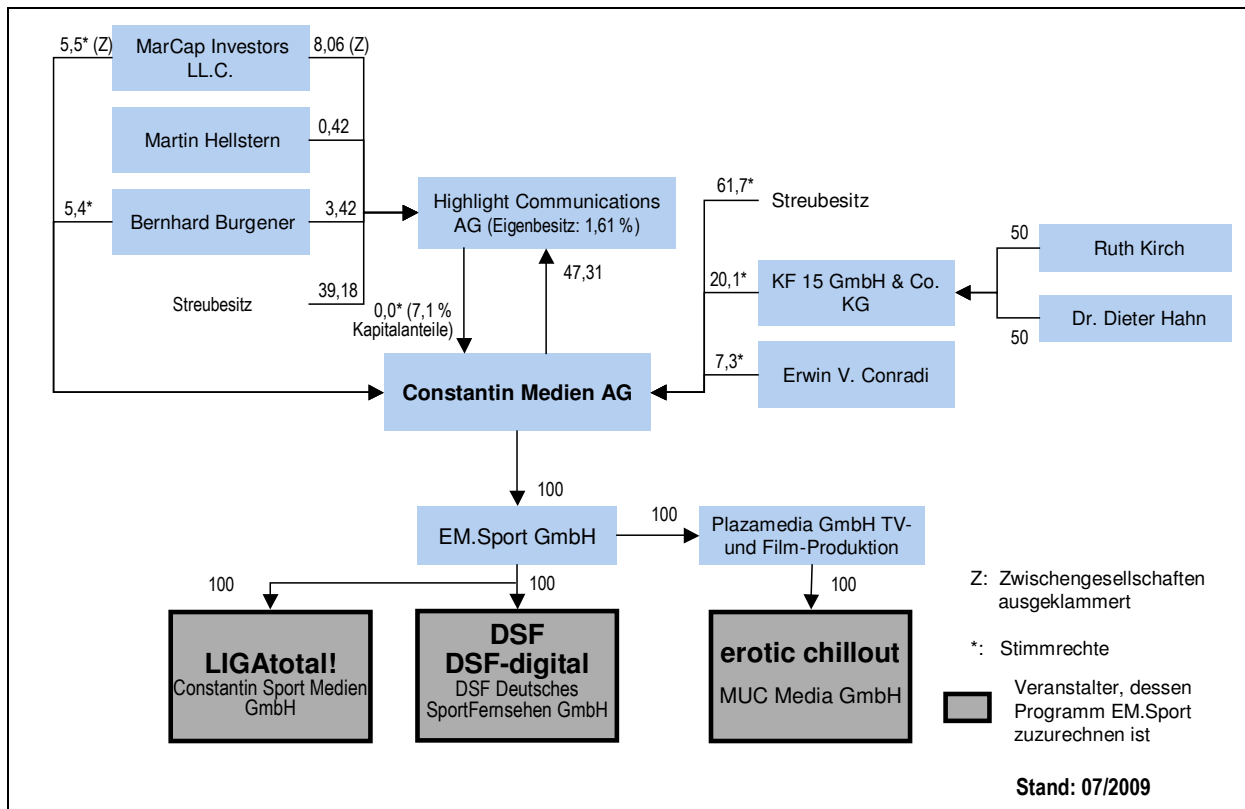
5,5* (Z)
MarCap Investors LL.C.
8,06 (Z)

Martin Hellstern
0,42

5,4*
Bernhard Burgener
3,42

Highlight Communications AG (Eigenbesitz: 1,61 %)

Streubesitz
39,18

0,0* (7,1 % Kapitalanteile)
47,31

61,7*
Streubesitz

50
Ruth Kirch

20,1*
KF 15 GmbH & Co. KG

Dr. Dieter Hahn
50

7,3*
Erwin V. Conradi

Constantin Medien AG

100
EM.Sport GmbH
100
Plazamedia GmbH TV- und Film-Produktion

100
100
100

Z: Zwischengesellschaften ausgeklammert

LIGAtotal!
Constantin Sport Medien GmbH

DSF
DSF-digital
DSF Deutsches SportFernsehen GmbH

erotic chillout
MUC Media GmbH

*: Stimmrechte

Veranstalter, dessen Programm EM.Sport zuzurechnen ist

Stand: 07/2009